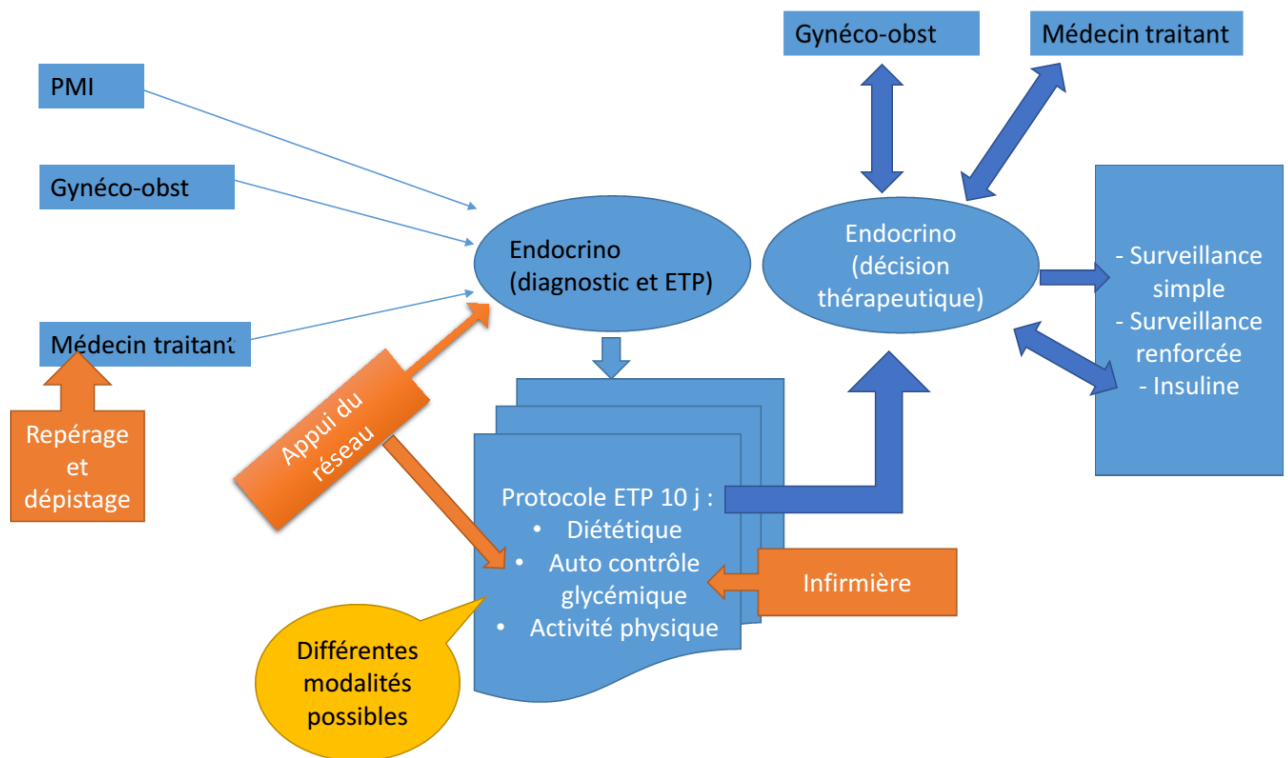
PMI

Gynéco-obst

Médecin traitant

Repérage et dépistage

Endocrino (diagnostic et ETP)

Appui du réseau

Protocole ETP 10 j :
• Diététique
• Auto contrôle glycémique
• Activité physique

Infirmière

Différentes modalités possibles

Gynéco-obst

Médecin traitant

Endocrino (décision thérapeutique)

- Surveillance simple
- Surveillance renforcée
- Insuline